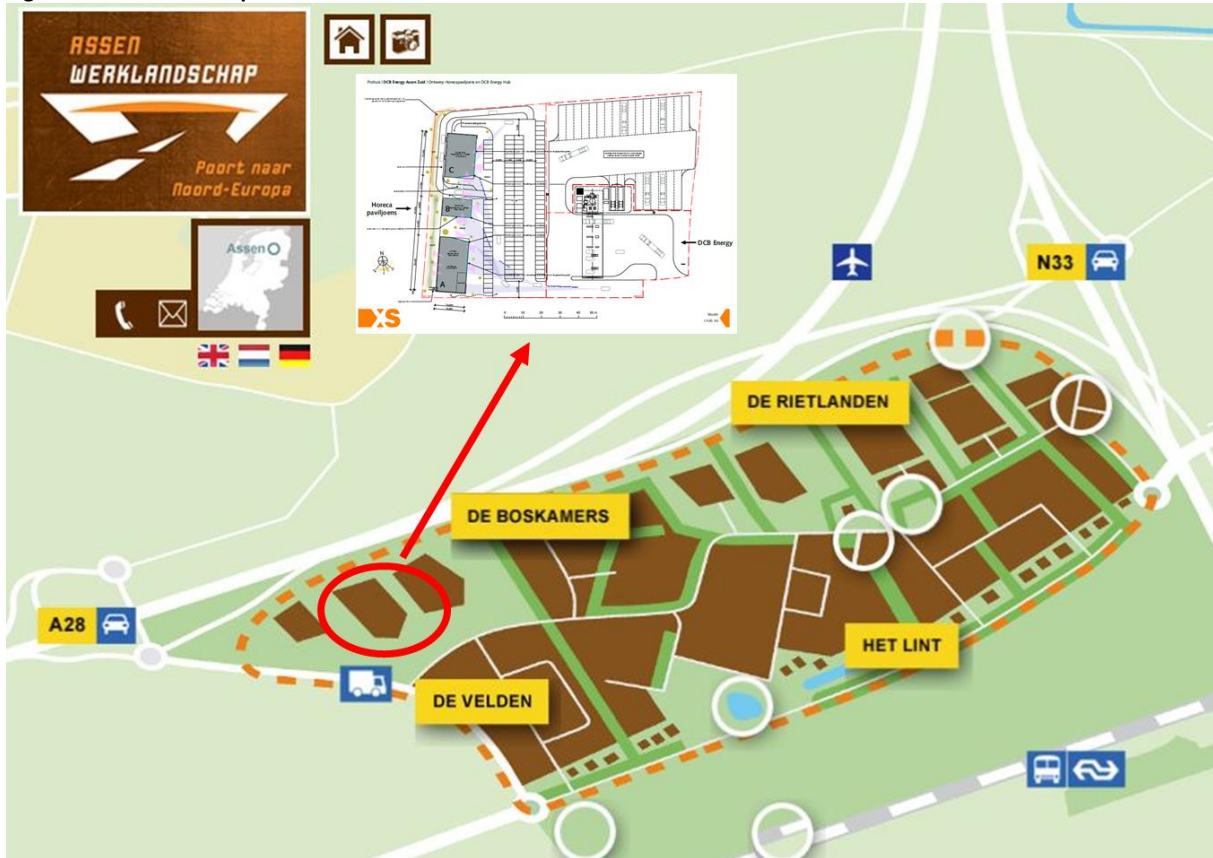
ASSEN
WERKLANDSCHAP

Poort naar
Noord-Europa

Assen

Project DCB Energy Assen Zuid / Ontwerp Horecapaviljoens en DCB Energy Hub

C

B

A

Horeca paviljoens

DCB Energy

N

DXS

N33

DE RIETLANDEN

DE BOSKAMERS

A28

HET LINT

DE VELDEN